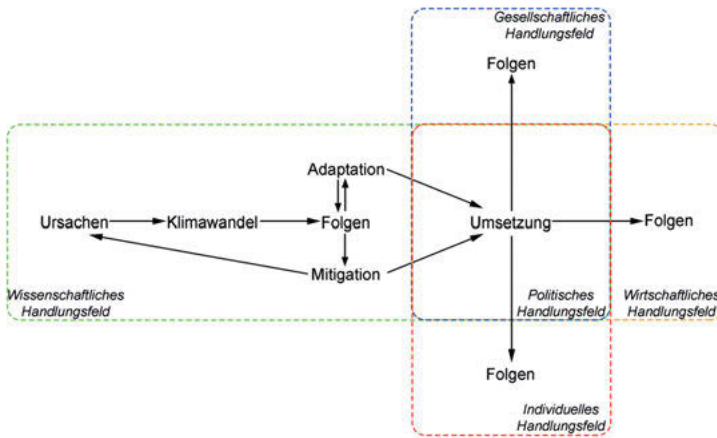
Gesellschaftliches Handlungsfeld

Folgen

Adaptation

Ursachen

Klimawandel

Folgen

Umsetzung

Folgen

Mitigation

Wissenschaftliches Handlungsfeld

Politisches Handlungsfeld

Wirtschaftliches Handlungsfeld

Folgen

Individuelles Handlungsfeld